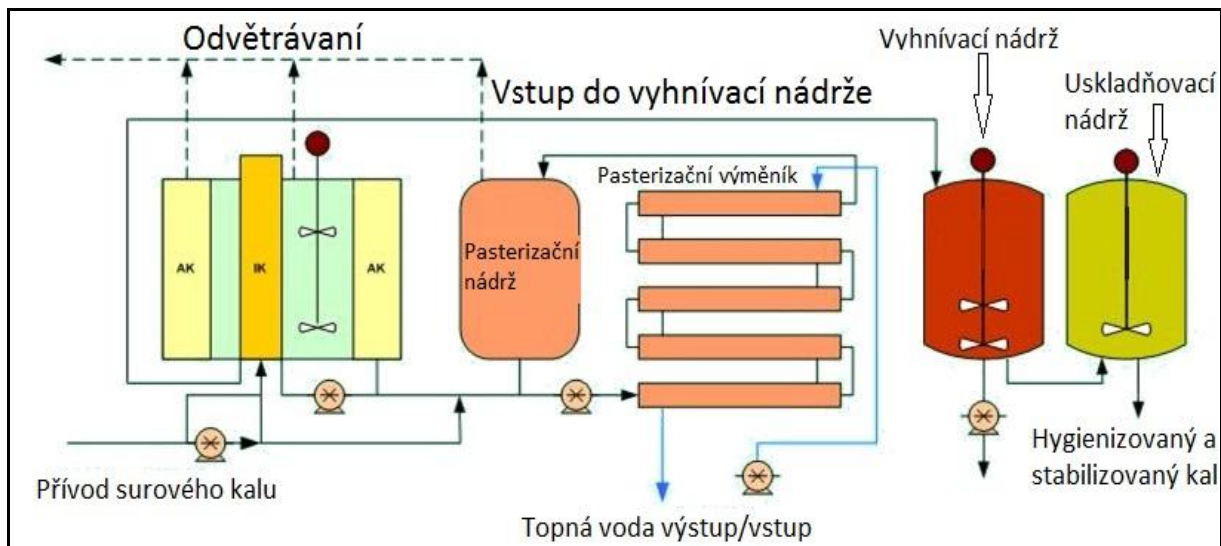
Odvětrávaní

Vyhnívací nádrž

Vstup do vyhnívací nádrže

Uskladňovací nádrž

Pasterizační výměník

AK

IK

AK

Pasterizační nádrž

Hygienizovaný a stabilizovaný kal

Přívod surového kalu

Topná voda výstup/vstup